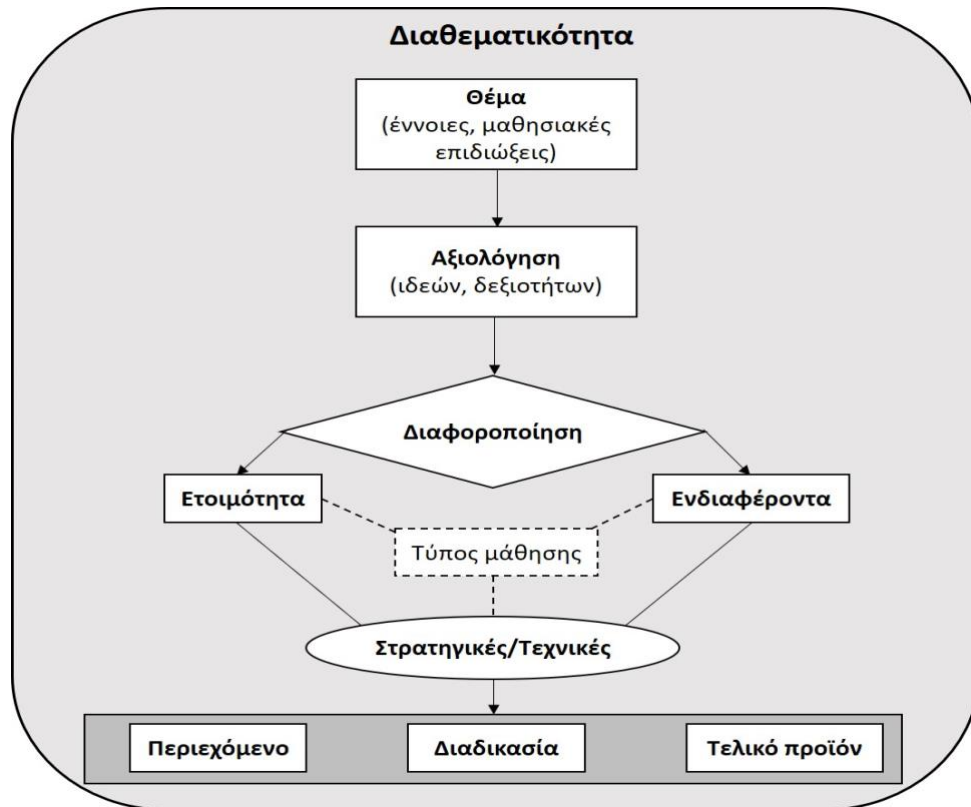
Διαθεματικότητα

Θέμα
(έννοιες, μαθησιακές επιδιώξεις)

Αξιολόγηση
(ιδεών, δεξιοτήτων)

Διαφοροποίηση

Ετοιμότητα

Ενδιαφέροντα

Τύπος μάθησης

Στρατηγικές/Τεχνικές

Περιεχόμενο

Διαδικασία

Τελικό προϊόν